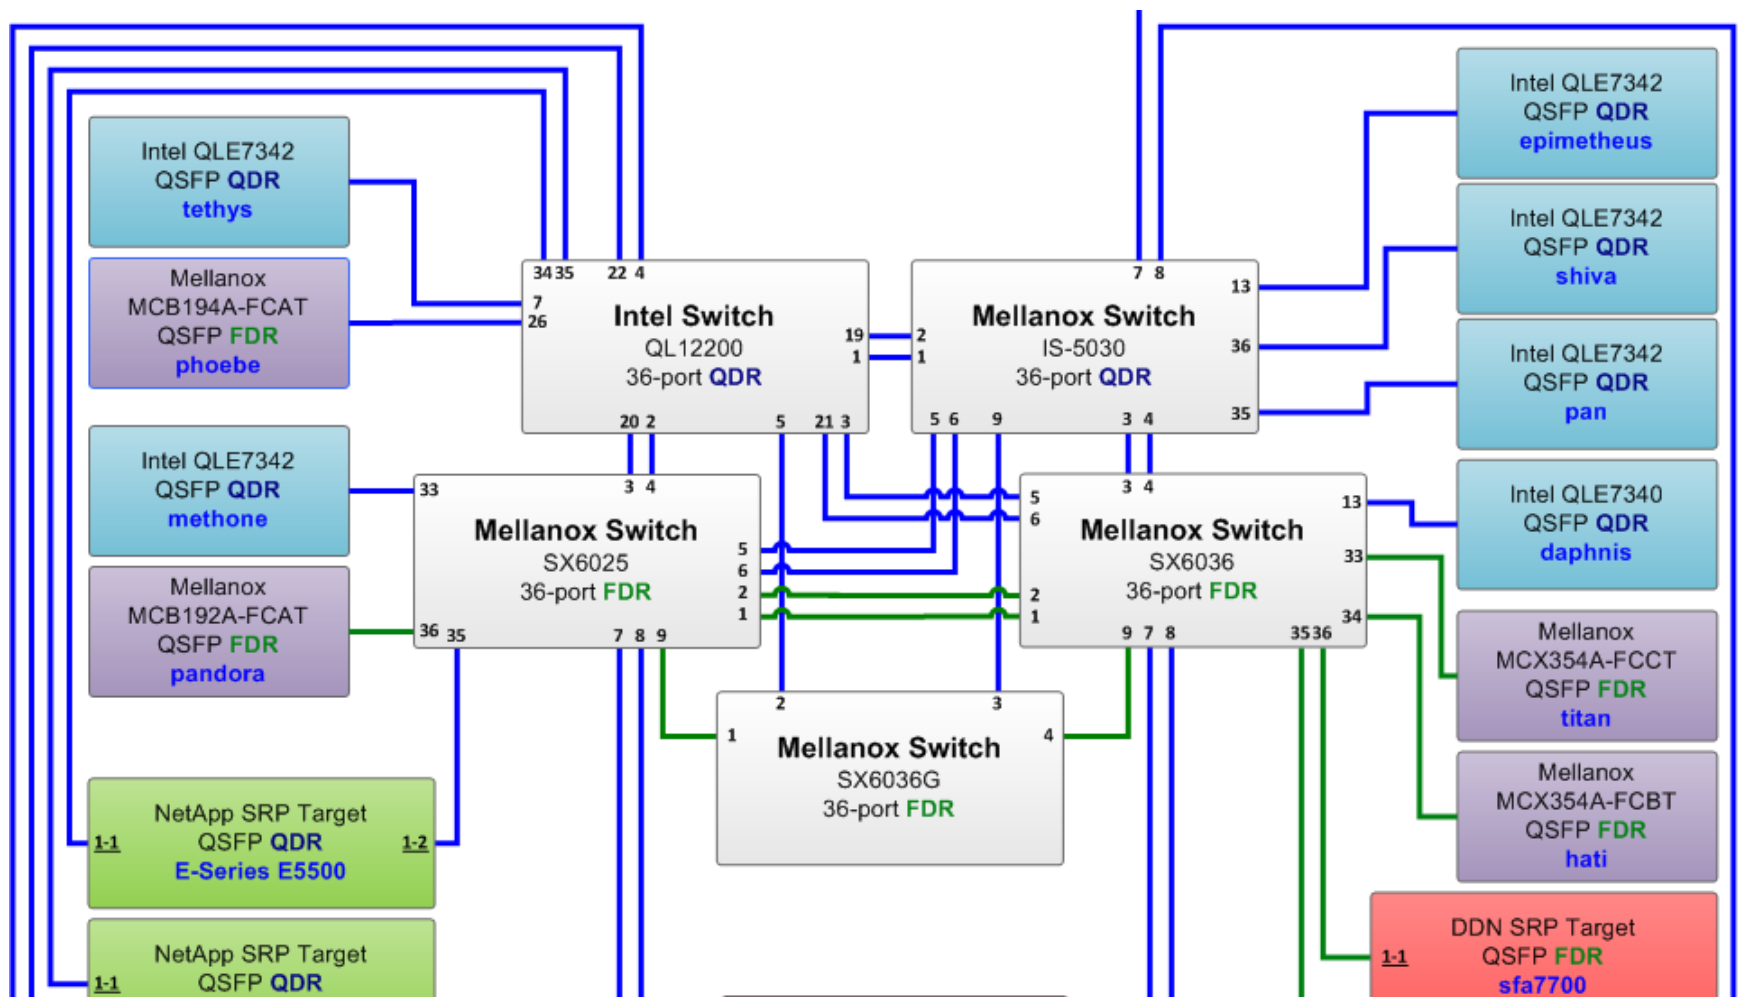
Intel QLE7342
QSFP QDR
tethys

Mellanox
MCB194A-FCAT
QSFP FDR
phoebe

Intel QLE7342
QSFP QDR
methone

Mellanox
MCB192A-FCAT
QSFP FDR
pandora

NetApp SRP Target
QSFP QDR
E-Series E5500
1-1
1-2

NetApp SRP Target
QSFP QDR
1-1

34 35 22 4
7
26
Intel Switch
QL12200
36-port QDR
19
1
20 2 5 21 3

7 8
13
2
1
Mellanox Switch
IS-5030
36-port QDR
36
35
5 6 9 3 4

33
3 4
Mellanox Switch
SX6025
36-port FDR
5
6
2
1
36 35 7 8 9

3 4
5
6
Mellanox Switch
SX6036
36-port FDR
13
33
2
1
34
9 7 8 35 36

2 3
1
Mellanox Switch
SX6036G
36-port FDR
4

Intel QLE7342
QSFP QDR
epimetheus

Intel QLE7342
QSFP QDR
shiva

Intel QLE7342
QSFP QDR
pan

Intel QLE7340
QSFP QDR
daphnis

Mellanox
MCX354A-FCCT
QSFP FDR
titan

Mellanox
MCX354A-FCBT
QSFP FDR
hati

DDN SRP Target
QSFP FDR
sfa7700
1-1